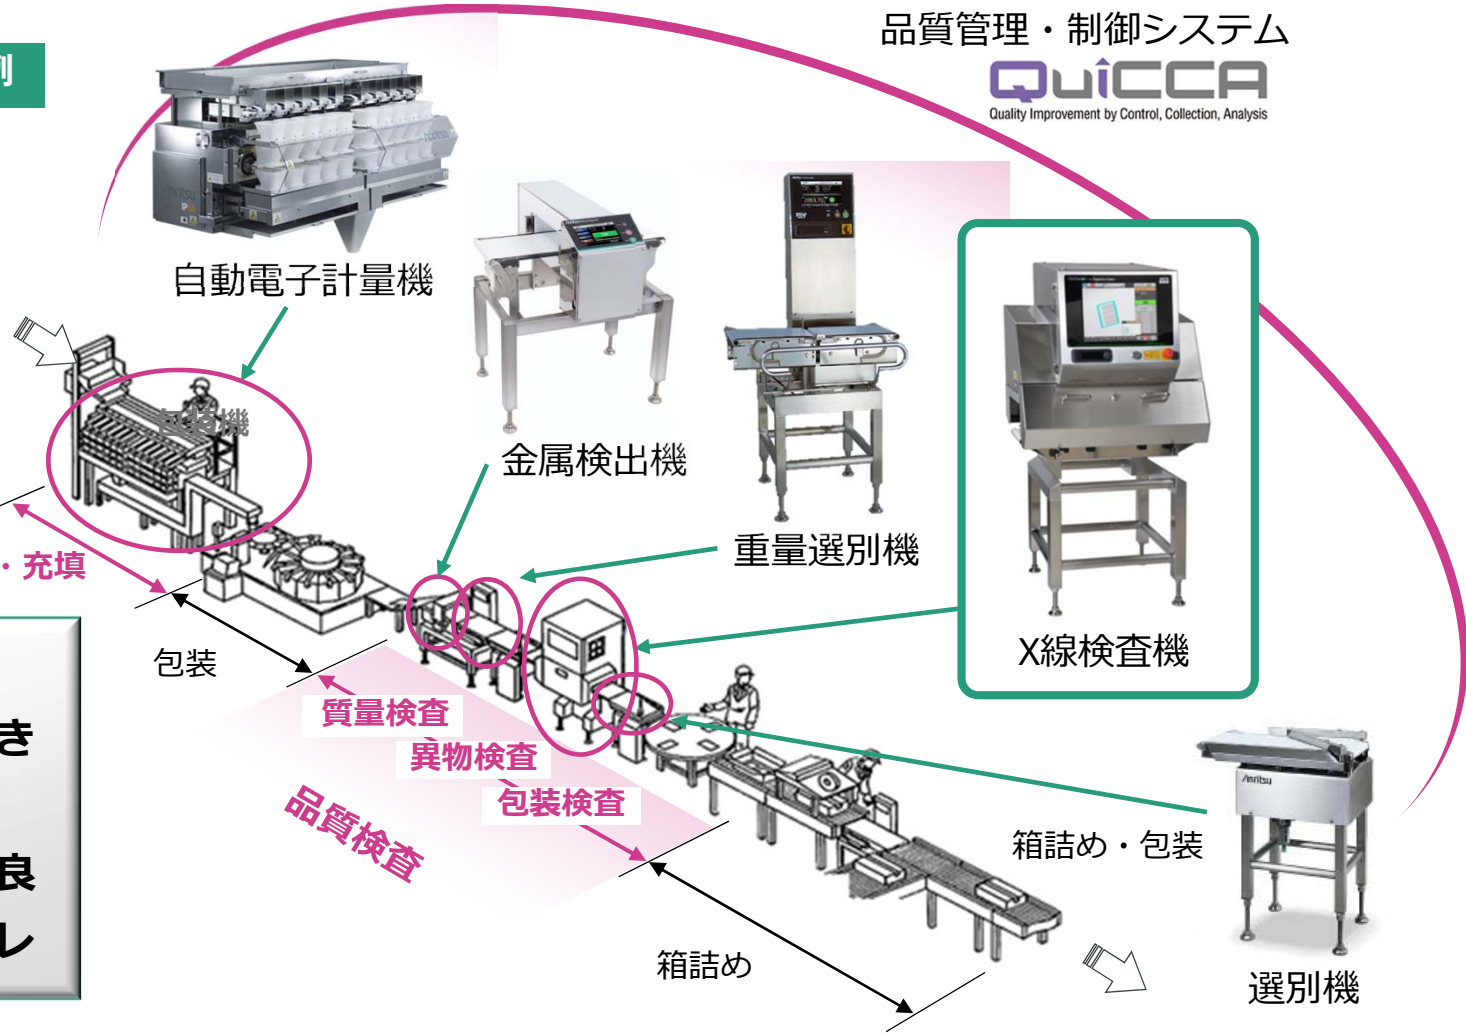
例

品質管理・制御システム
QuiCCA
Quality Improvement by Control, Collection, Analysis

自動電子計量機

金属検出機

重量選別機

X線検査機

包装機

・充填

包装

質量検査
異物検査
包装検査

品質検査

箱詰め・包装

箱詰め

選別機

き
良
レ